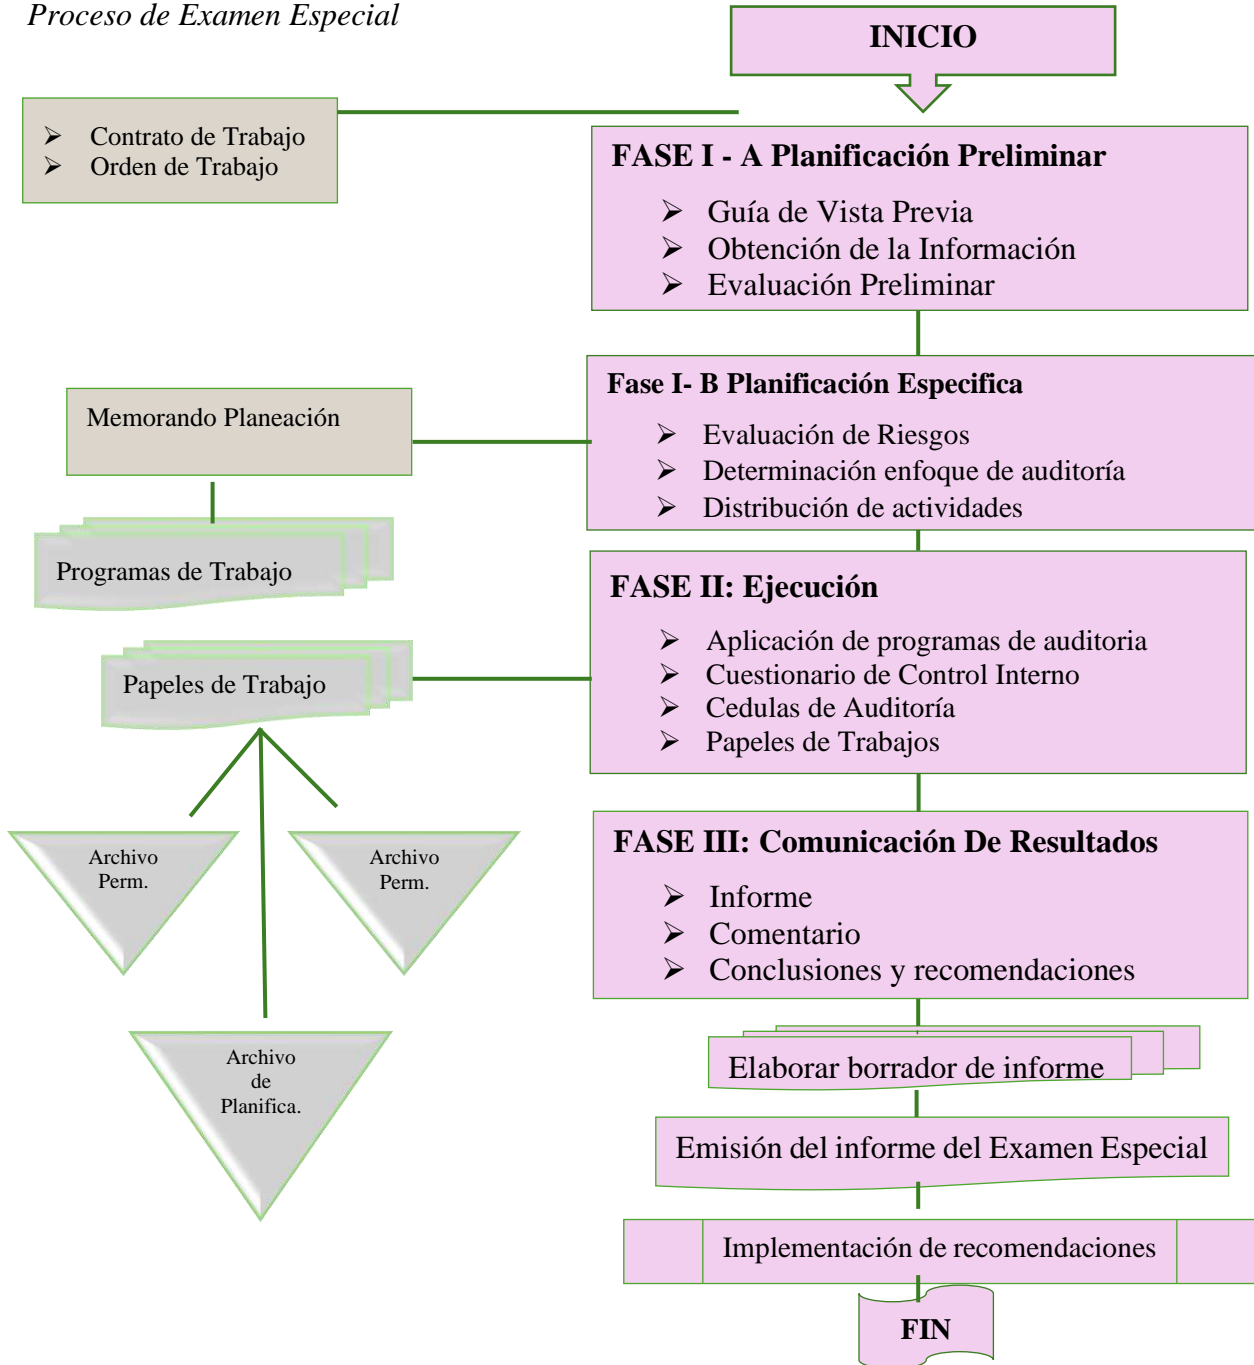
Proceso de Examen Especial

INICIO

➢ Contrato de Trabajo
➢ Orden de Trabajo

FASE I - A Planificación Preliminar

➢ Guía de Vista Previa
➢ Obtención de la Información
➢ Evaluación Preliminar

Fase I- B Planificación Especifica

➢ Evaluación de Riesgos
➢ Determinación enfoque de auditoría
➢ Distribución de actividades

Memorando Planeación

Programas de Trabajo

FASE II: Ejecución

➢ Aplicación de programas de auditoria
➢ Cuestionario de Control Interno
➢ Cedulas de Auditoría
➢ Papeles de Trabajos

Papeles de Trabajo

Archivo Perm.

Archivo Perm.

Archivo de Planifica.

FASE III: Comunicación De Resultados

➢ Informe
➢ Comentario
➢ Conclusiones y recomendaciones

Elaborar borrador de informe

Emisión del informe del Examen Especial

Implementación de recomendaciones

FIN